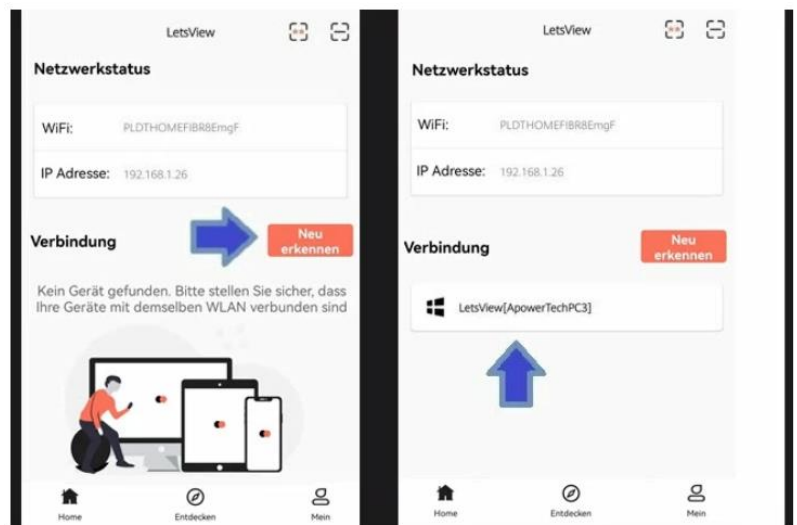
LetsView

Netzwerkstatus

WiFi: PLDTHOMEFIBR8EmgF

IP Adresse: 192.168.1.26

Verbindung

Neu erkennen

Kein Gerät gefunden. Bitte stellen Sie sicher, dass Ihre Geräte mit demselben WLAN verbunden sind

Home Entdecken Mein

LetsView

Netzwerkstatus

WiFi: PLDTHOMEFIBR8EmgF

IP Adresse: 192.168.1.26

Verbindung

Neu erkennen

LetsView[ApowerTechPC3]

Home Entdecken Mein